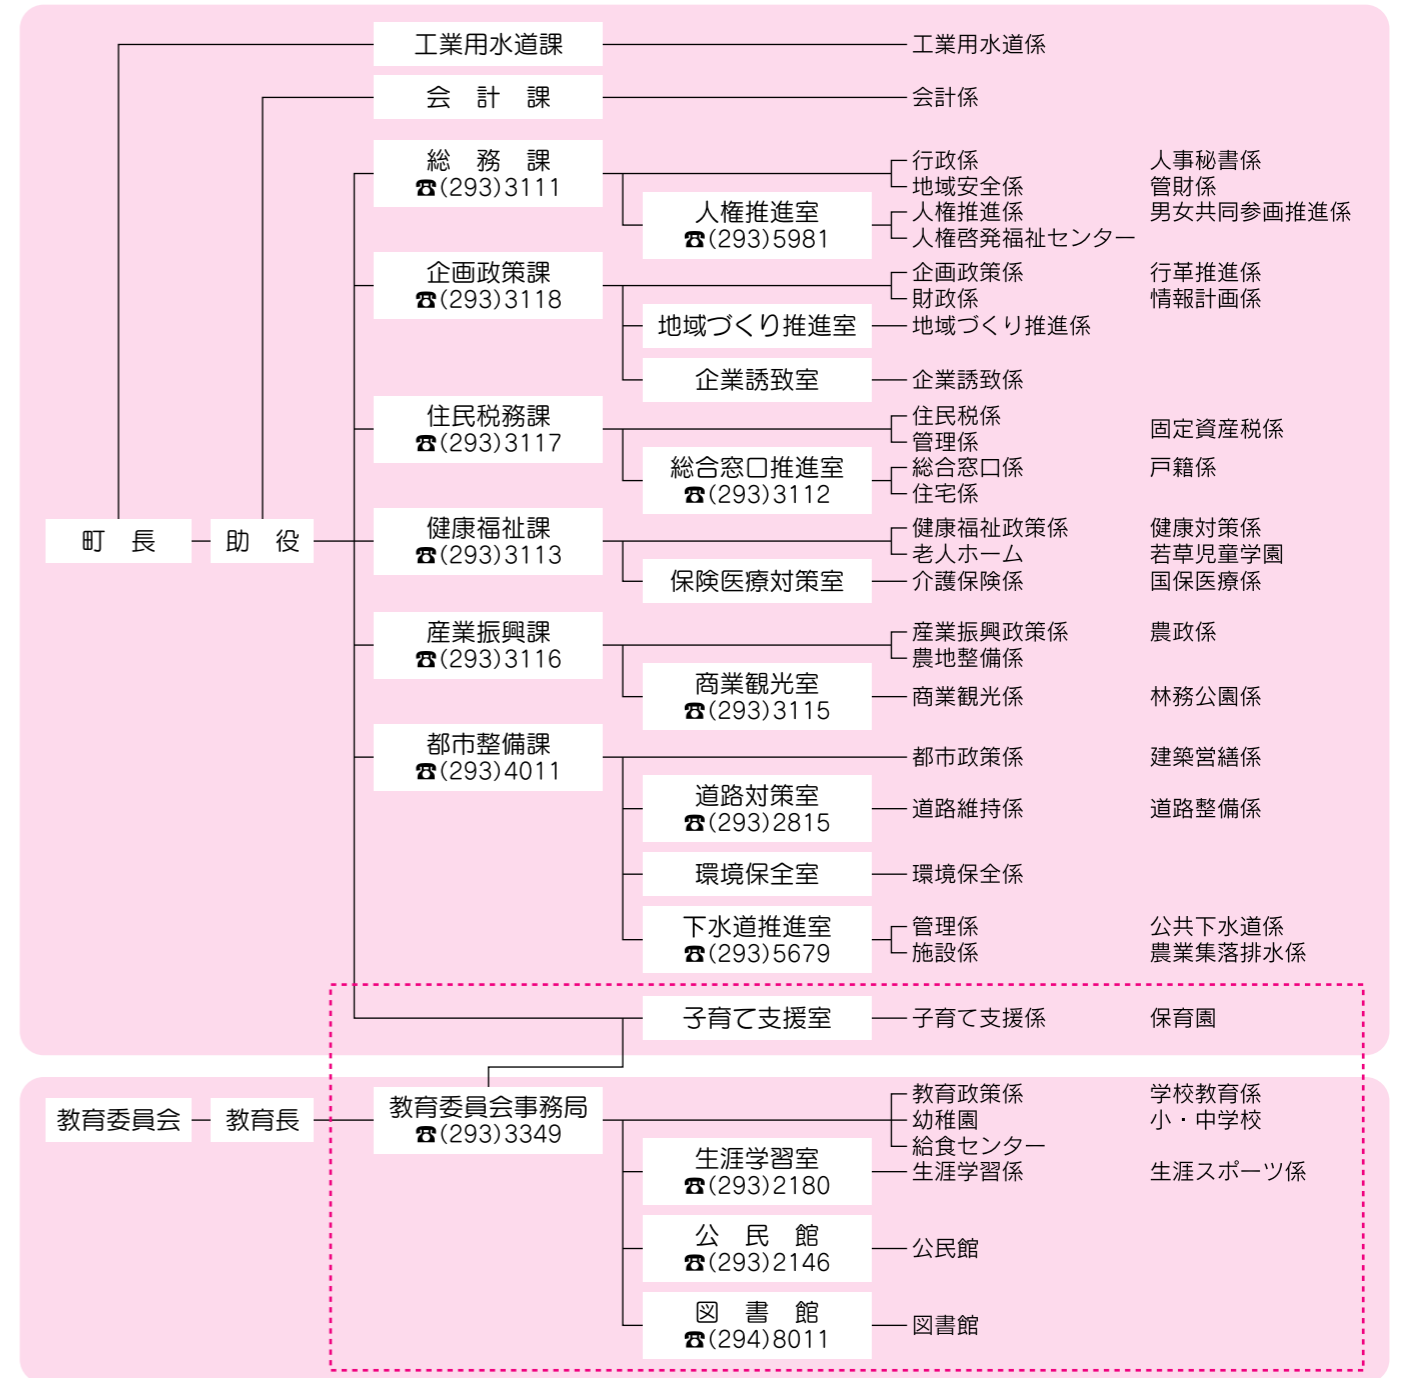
工業用水道課
工業用水道係

会　計　課
会計係

総　務　課
☎(293)3111
行政係
地域安全係
人事秘書係
管財係
男女共同参画推進係
人権推進室
☎(293)5981
人権推進係
人権啓発福祉センター

企画政策課
☎(293)3118
企画政策係
財政係
行革推進係
情報計画係
地域づくり推進室
地域づくり推進係
企業誘致室
企業誘致係

住民税務課
☎(293)3117
住民税係
管理係
固定資産税係
総合窓口推進室
☎(293)3112
総合窓口係
住宅係
戸籍係

町　長
助　役

健康福祉課
☎(293)3113
健康福祉政策係
老人ホーム
健康対策係
若草児童学園
保険医療対策室
介護保険係
国保医療係

産業振興課
☎(293)3116
産業振興政策係
農地整備係
農政係
商業観光室
☎(293)3115
商業観光係
林務公園係

都市整備課
☎(293)4011
都市政策係
建築営繕係
道路対策室
☎(293)2815
道路維持係
道路整備係
環境保全室
環境保全係
下水道推進室
☎(293)5679
管理係
施設係
公共下水道係
農業集落排水係

子育て支援室
子育て支援係
保育園

教育委員会
教育長
教育委員会事務局
☎(293)3349
教育政策係
幼稚園
給食センター
学校教育係
小・中学校
生涯学習室
☎(293)2180
生涯学習係
生涯スポーツ係
公　民　館
☎(293)2146
公民館
図　書　館
☎(294)8011
図書館